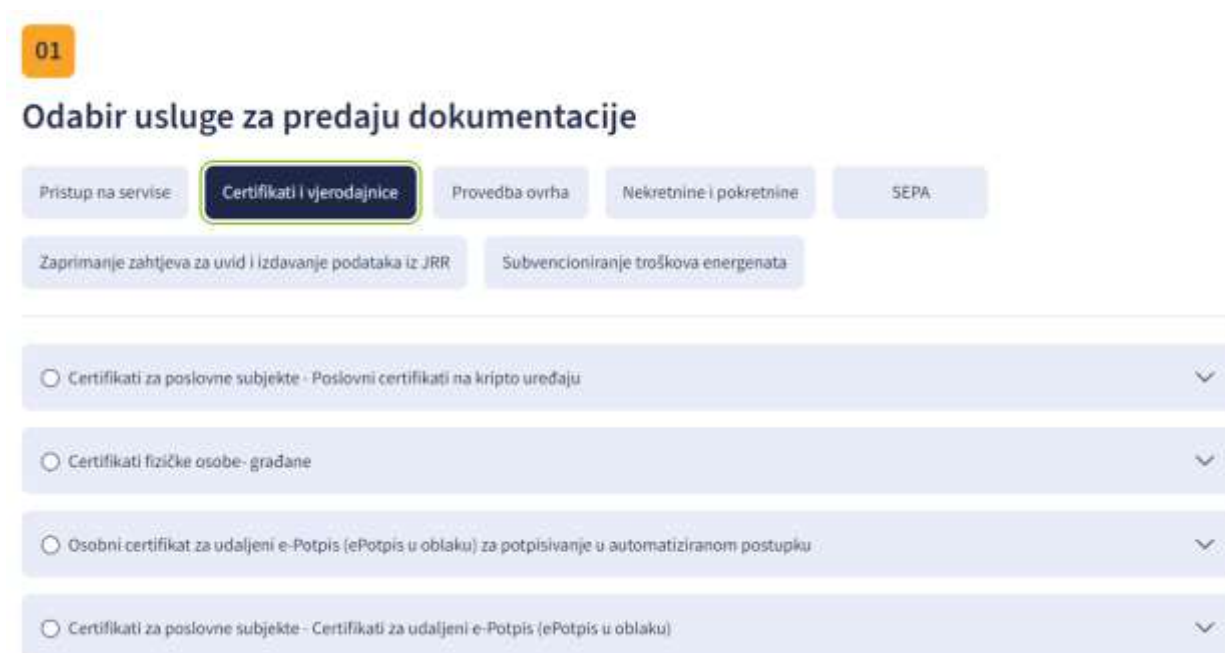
01

Odabir usluge za predaju dokumentacije

Pristup na servise

Certifikati i vjerodajnice

Provedba ovrha

Nekretnine i pokretnine

SEPA

Zaprimanje zahtjeva za uvid i izdavanje podataka iz JRR

Subvencioniranje troškova energenata

Certifikati za poslovne subjekte - Poslovni certifikati na kripto uređaju

Certifikati fizičke osobe- građane

Osobni certifikat za udaljeni e-Potpis (ePotpis u oblaku) za potpisivanje u automatiziranom postupku

Certifikati za poslovne subjekte - Certifikati za udaljeni e-Potpis (ePotpis u oblaku)